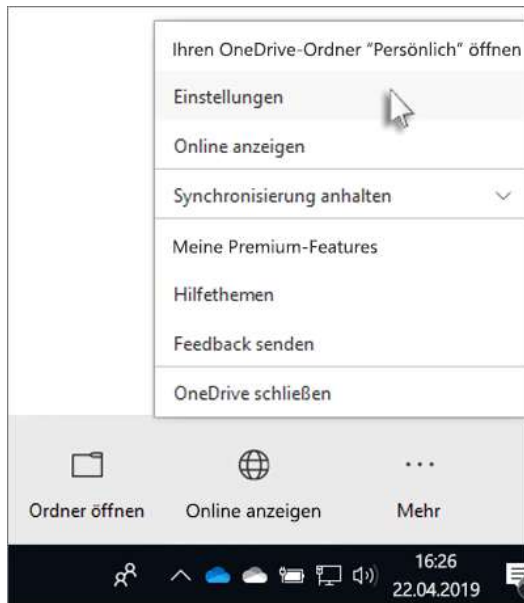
Ihren OneDrive-Ordner "Persönlich" öffnen

Einstellungen

Online anzeigen

Synchronisierung anhalten

Meine Premium-Features

Hilfethemen

Feedback senden

OneDrive schließen

Ordner öffnen

Online anzeigen

Mehr

16:26
22.04.2019